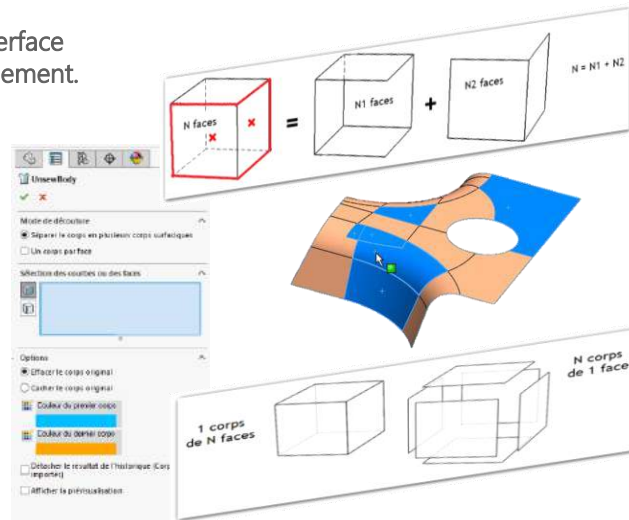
rface
ement.

N faces

N1 faces

N2 faces

N = N1 + N2

UnsewBody

Mode de décousure

Séparer le corps en plusieurs corps surfaciques

Un corps par face

Sélection des courbes ou des faces

Options

Effacer le corps original

Cacher le corps original

Couleur du premier corps

Couleur du dernier corps

Détacher le résultat de l'historique (Corps importé)

Afficher la prévisualisation

1 corps
de N faces

N corps
de 1 face